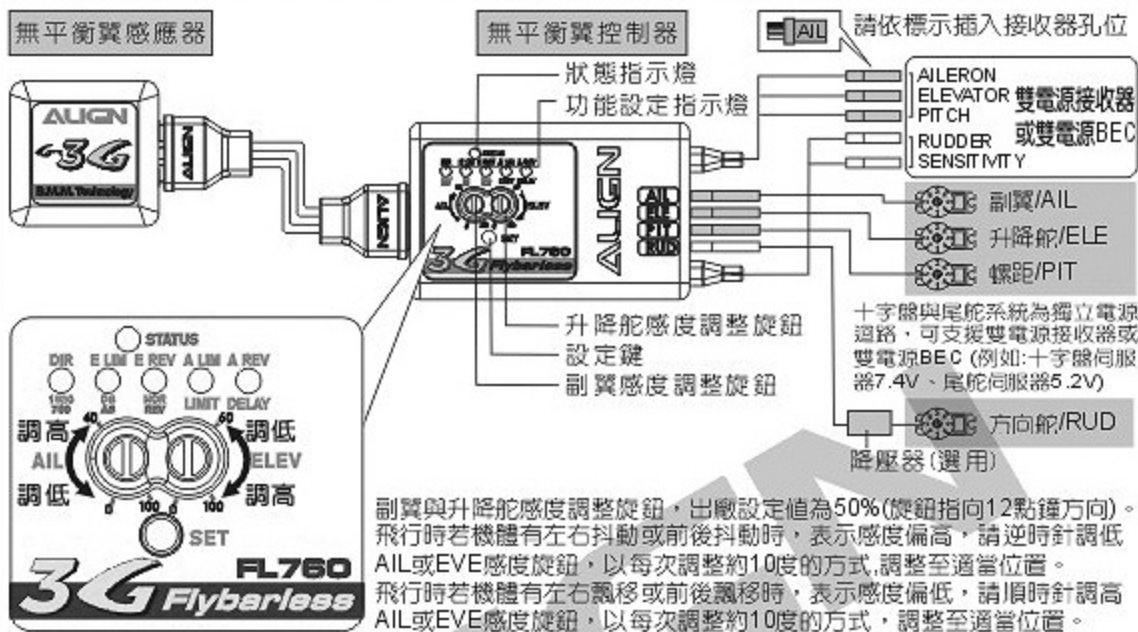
無平衡翼感應器

ALIGN
3G
B.M.M. Technology

ALIGN

ALIGN

無平衡翼控制器

狀態指示燈

功能設定指示燈

AIL

請依標示插入接收器孔位

AILERON
ELEVATOR
PITCH
RUDDER
SENSITIVITY

雙電源接收器
或雙電源BEC

AIL
ELE
PIT
RUD

ALIGN

3G Flybarless
FL760

副翼/AIL

升降舵/ELE

螺距/PIT

十字盤與尾舵系統為獨立電源迴路，可支援雙電源接收器或雙電源BEC (例如:十字盤伺服器7.4V、尾舵伺服器5.2V)

升降舵感度調整旋鈕

設定鍵

副翼感度調整旋鈕

方向舵/RUD

降壓器(選用)

STATUS
DIR E LIM E REV A LIM A REV
1520 760 CH AS NOR REV LIMIT DELAY

調高 40 60 調低
AIL ELEV
調低 調高
0 100 0 100

SET

FL760
3G Flybarless

副翼與升降舵感度調整旋鈕，出廠設定值為50%(旋鈕指向12點鐘方向)。
飛行時若機體有左右抖動或前後抖動時，表示感度偏高，請逆時針調低AIL或EVE感度旋鈕，以每次調整約10度的方式,調整至適當位置。
飛行時若機體有左右飄移或前後飄移時，表示感度偏低，請順時針調高AIL或EVE感度旋鈕，以每次調整約10度的方式，調整至適當位置。